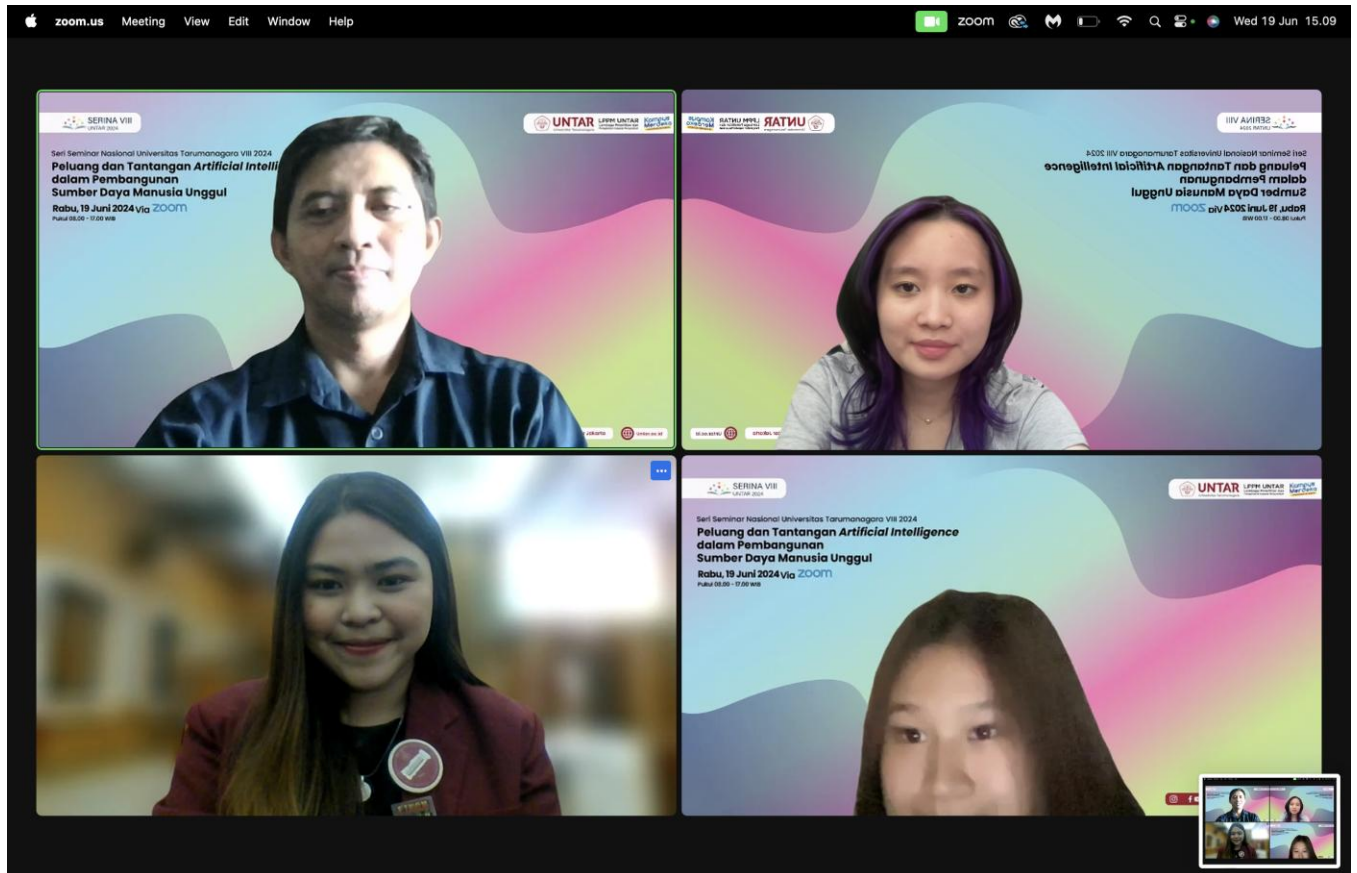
zoom.us Meeting View Edit Window Help

zoom Wed 19 Jun 15.09

SERINA VIII UNTAR 2024

UNTAR LPPM UNTAR Kampus Merdeka

Seri Seminar Nasional Universitas Tarumanagara VIII 2024
Peluang dan Tantangan Artificial Intelli
dalam Pembangunan
Sumber Daya Manusia Unggul
Rabu, 19 Juni 2024 Via zoom
Pukul 08.00 - 17.00 WIB

Jakarta untar.ac.id

SERINA VIII UNTAR 2024

UNTAR LPPM UNTAR Kampus Merdeka

Seri Seminar Nasional Universitas Tarumanagara VIII 2024
Peluang dan Tantangan Artificial Intelligence
dalam Pembangunan
Sumber Daya Manusia Unggul
Rabu, 19 Juni 2024 Via zoom
Pukul 08.00 - 17.00 WIB

Jakarta untar.ac.id

SERINA VIII UNTAR 2024

UNTAR LPPM UNTAR Kampus Merdeka

Seri Seminar Nasional Universitas Tarumanagara VIII 2024
Peluang dan Tantangan Artificial Intelligence
dalam Pembangunan
Sumber Daya Manusia Unggul
Rabu, 19 Juni 2024 Via zoom
Pukul 08.00 - 17.00 WIB